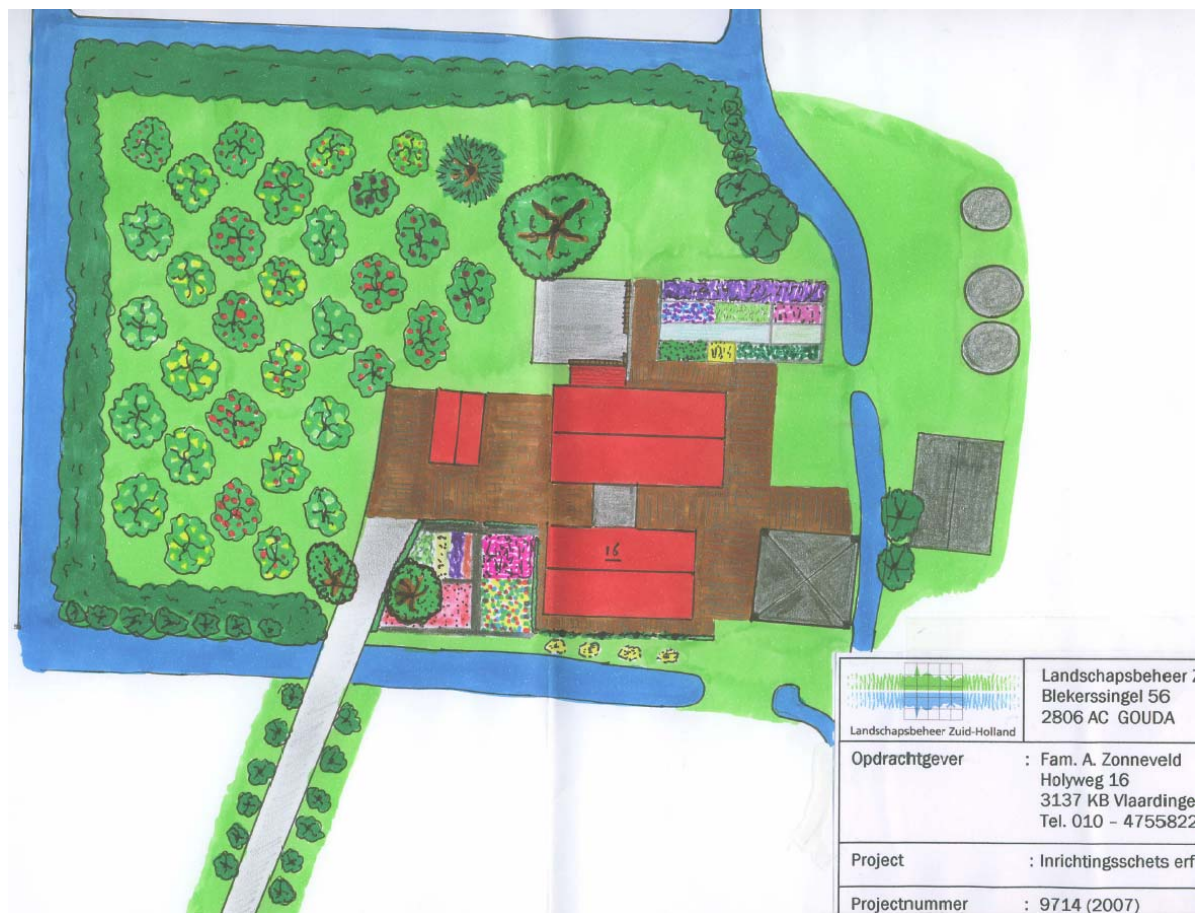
16

Landschapsbeheer Zuid-Holland

Landschapsbeheer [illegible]
Blekerssingel 56
2806 AC GOUDA

| Opdrachtgever | : Fam. A. Zonneveld Holyweg 16 3137 KB Vlaardinge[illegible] Tel. 010 - 4755822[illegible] |
|---|---|
| Project | : Inrichtingsschets erf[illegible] |
| Projectnummer | : 9714 (2007) |